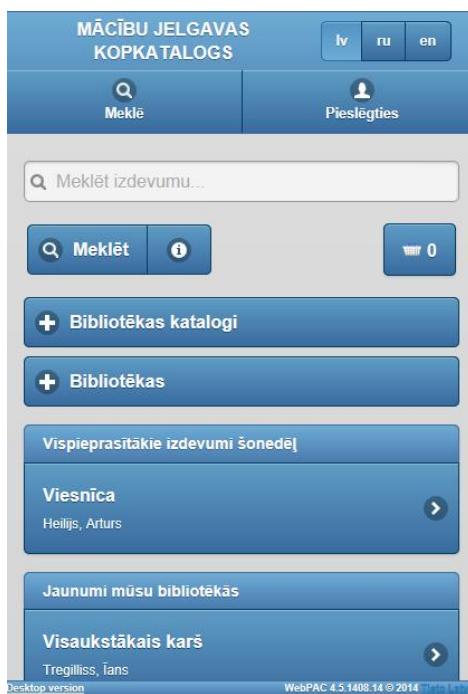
MĀCĪBU JELGAVAS KOPKATALOGS

lv ru en

Meklē

Pieslēgties

Meklēt izdevumu...

Meklēt

0

Bibliotēkas katalogi

Bibliotēkas

Vispieprasītākie izdevumi šonedēļ

Viesnīca

Heilijs, Arturs

Jaunumi mūsu bibliotēkās

Visaukstākais karš

Tregilliss, Īans

Desktop version

WebPAC 4.5.1408.14 © 2014 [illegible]